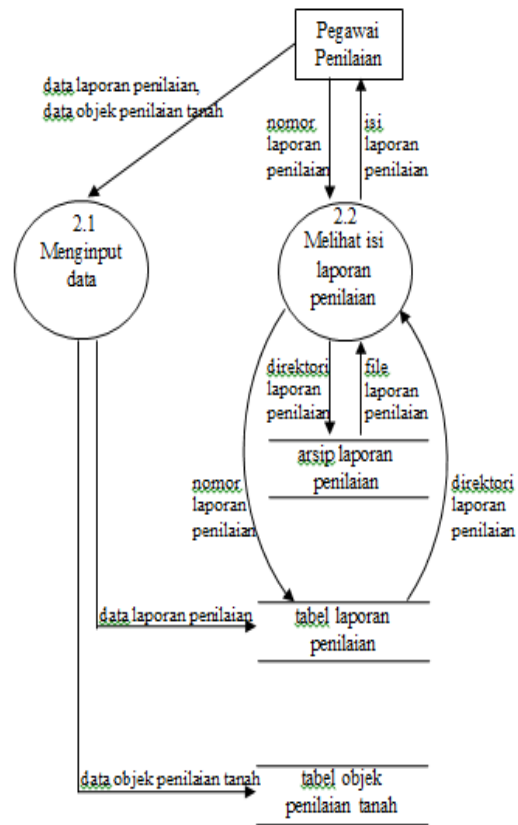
Pegawai Penilaian

data laporan penilaian, data objek penilaian tanah

nomor laporan penilaian

isi laporan penilaian

2.1 Menginput data

2.2 Melihat isi laporan penilaian

direktori laporan penilaian

file laporan penilaian

arsip laporan penilaian

nomor laporan penilaian

direktori laporan penilaian

data laporan penilaian

tabel laporan penilaian

data objek penilaian tanah

tabel objek penilaian tanah